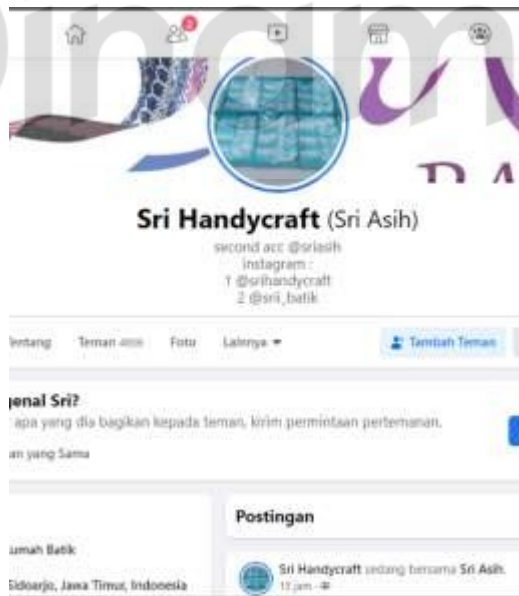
2

Sri Handycraft (Sri Asih)
second acc @sriasih
instagram :
1 @srihandycraft
2 @sri_batik

Tentang Teman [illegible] Foto Lainnya ▾ Tambah Teman

enal Sri?
apa yang dia bagikan kepada teman, kirim permintaan pertemanan.
an yang Sama

Postingan

umah Batik

Sidoarjo, Jawa Timur, Indonesia

Sri Handycraft sedang bersama Sri Asih.
17 jam ·